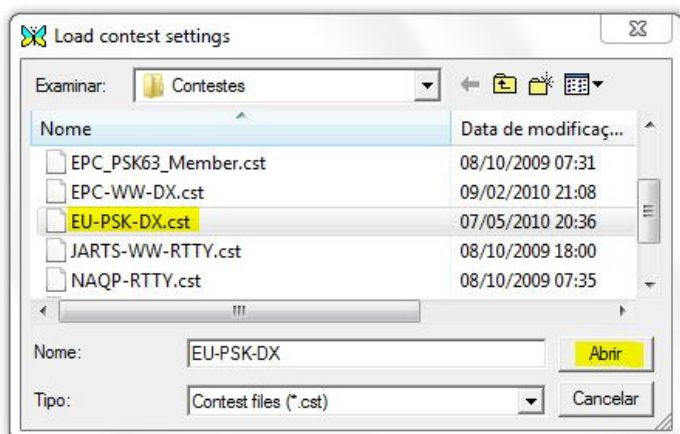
Load contest settings

Examinar: Contestes

| Nome | Data de modificaç... |
|---|---|
| EPC_PSK63_Member.cst | 08/10/2009 07:31 |
| EPC-WW-DX.cst | 09/02/2010 21:08 |
| EU-PSK-DX.cst | 07/05/2010 20:36 |
| JARTS-WW-RTTY.cst | 08/10/2009 18:00 |
| NAQP-RTTY.cst | 08/10/2009 07:35 |

Nome: EU-PSK-DX
Abrir

Tipo: Contest files (*.cst)
Cancelar